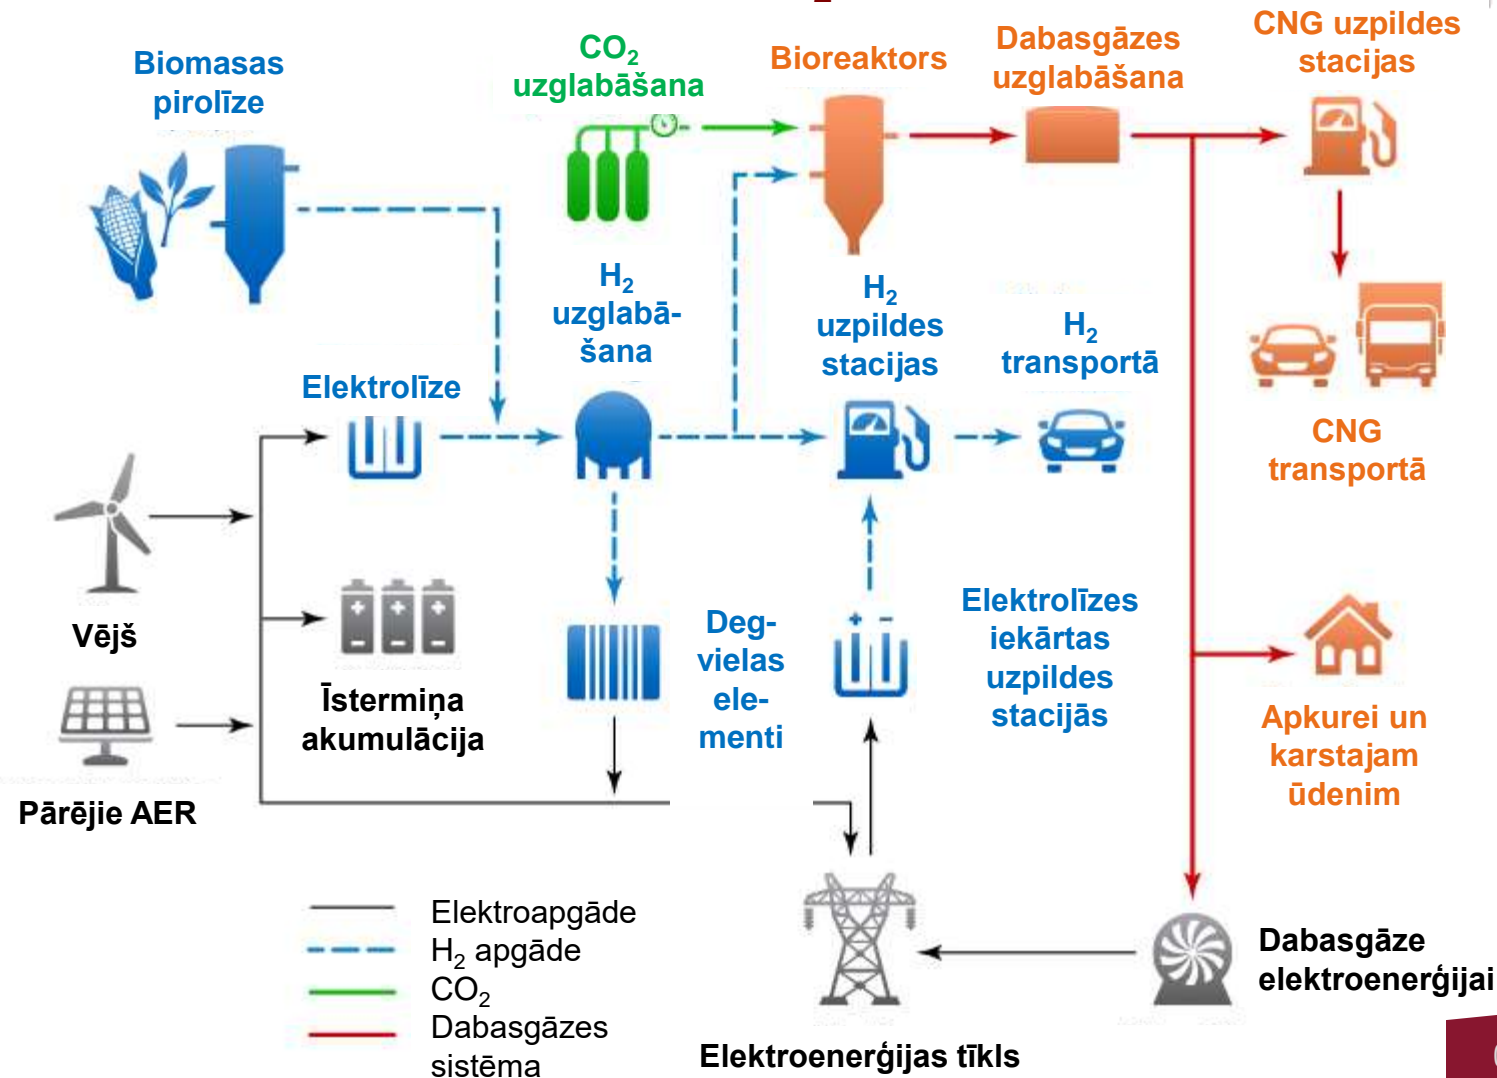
Biomasas pirolīze

$CO_2$ uzglabāšana

Bioreaktors

Dabasgāzes uzglabāšana

CNG uzpildes stacijas

$H_2$ uzglabā-šana

$H_2$ uzpildes stacijas

$H_2$ transportā

Elektrolīze

CNG transportā

Vējš

Īstermiņa akumulācija

Deg-vielas ele-menti

Elektrolīzes iekārtas uzpildes stacijās

Apkurei un karstajam ūdenim

Pārējie AER

Elektroapgāde
$H_2$ apgāde
$CO_2$
Dabasgāzes sistēma

Elektroenerģijas tīkls

Dabasgāze elektroenerģijai